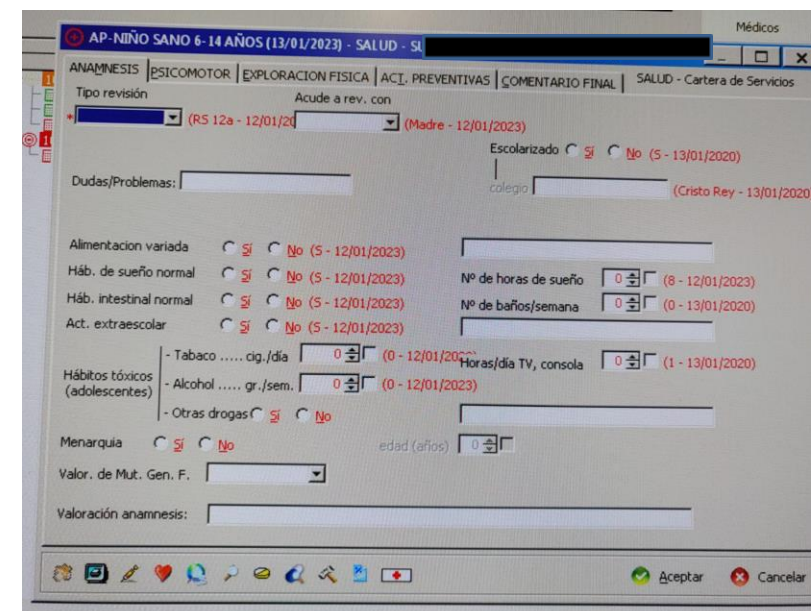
Médicos

AP-NIÑO SANO 6-14 AÑOS (13/01/2023) - SALUD - SI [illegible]

ANAMNESIS | PSICOMOTOR | EXPLORACION FISICA | ACT. PREVENTIVAS | COMENTARIO FINAL | SALUD - Cartera de Servicios

Tipo revisión

Acude a rev. con

* (RS 12a - 12/01/20 (Madre - 12/01/2023)

Escolarizado Sí No (5 - 13/01/2020)

Dudas/Problemas:

colegio (Cristo Rey - 13/01/2020)

Alimentacion variada Sí No (5 - 12/01/2023)

Háb. de sueño normal Sí No (5 - 12/01/2023)

Nº de horas de sueño 0 (8 - 12/01/2023)

Háb. intestinal normal Sí No (5 - 12/01/2023)

Nº de baños/semana 0 (0 - 13/01/2020)

Act. extraescolar Sí No (5 - 12/01/2023)

Hábitos tóxicos (adolescentes)

- Tabaco ..... cig./día 0 (0 - 12/01/2023)

Horas/día TV, consola 0 (1 - 13/01/2020)

- Alcohol ..... gr./sem. 0 (0 - 12/01/2023)

- Otras drogas Sí No

Menarquia Sí No

edad (años) 0

Valor. de Mut. Gen. F.

Valoración anamnesis:

Aceptar Cancelar